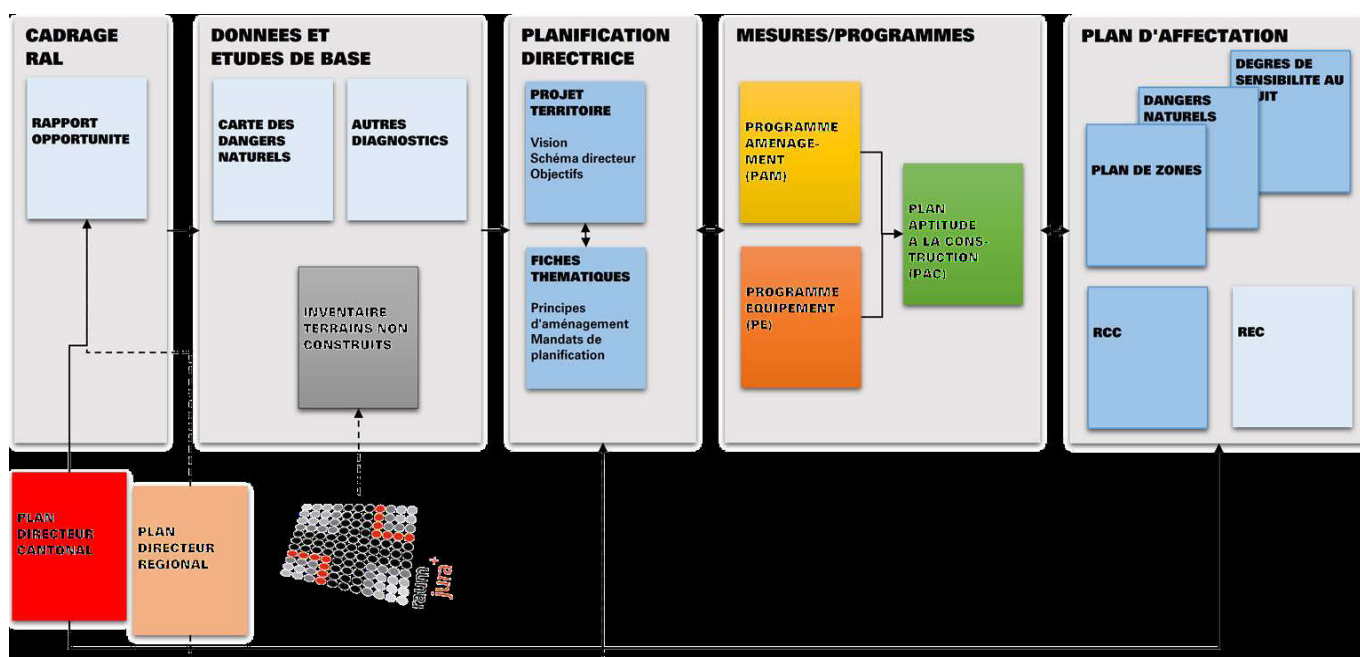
CADRAGE RAL

RAPPORT OPPORTUNITE

DONNEES ET ETUDES DE BASE

CARTE DES DANGERS NATURELS

AUTRES DIAGNOSTICS

INVENTAIRE TERRAINS NON CONSTRUITS

PLANIFICATION DIRECTRICE

PROJET TERRITOIRE

Vision
Schéma directeur
Objectifs

FICHES THEMATIQUES

Principes d'aménagement
Mandats de planification

MESURES/PROGRAMMES

PROGRAMME AMENAGEMENT (PAM)

PROGRAMME EQUIPEMENT (PE)

PLAN APTITUDE A LA CONSTRUCTION (PAC)

PLAN D'AFFECTATION

DEGRES DE SENSIBILITE AU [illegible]UIT

DANGERS NATURELS

PLAN DE ZONES

RCC

REC

PLAN DIRECTEUR CANTONAL

PLAN DIRECTEUR REGIONAL

raum jura+